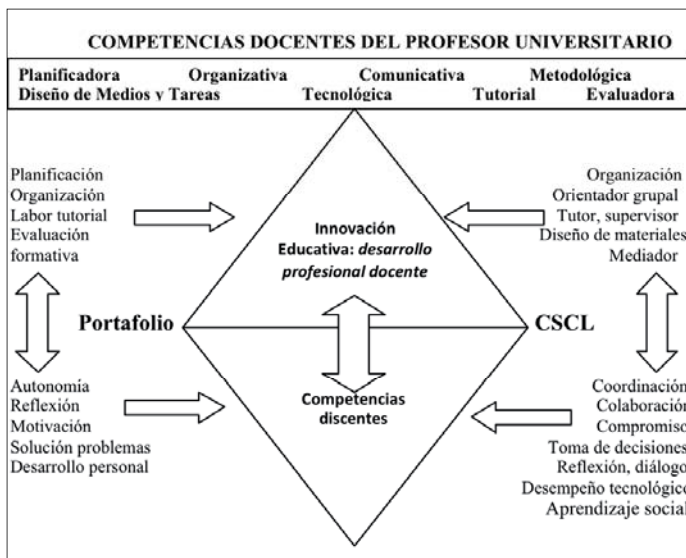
COMPETENCIAS DOCENTES DEL PROFESOR UNIVERSITARIO

Planificadora Organizativa Comunicativa Metodológica
Diseño de Medios y Tareas Tecnológica Tutorial Evaluadora

Planificación
Organización
Labor tutorial
Evaluación formativa

Innovación Educativa: *desarrollo profesional docente*

Organización
Orientador grupal
Tutor, supervisor
Diseño de materiales
Mediador

Portafolio

CSCL

Autonomía
Reflexión
Motivación
Solución problemas
Desarrollo personal

Competencias discentes

Coordinación
Colaboración
Compromiso
Toma de decisiones
Reflexión, diálogo
Desempeño tecnológico
Aprendizaje social